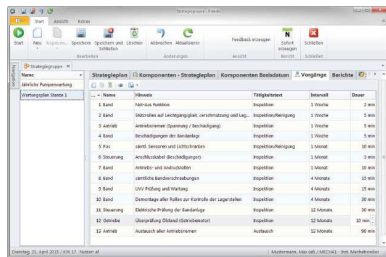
Strategieplan - Fenster

Start Ansicht Extras

Start Neu Kopieren Speichern Speichern und Schließen Löschen Abbrechen Aktualisieren Feedback einsenden Gehe zu Schließen

Bearbeiten Änderungen Ansicht Bericht Schließen

Strategiegruppe

Name

Jährliche Pumpenwartung

Wartungsplan Strecke 1

Strategieplan | Komponenten - Strategieplan | Komponenten Basisdaten | Vorgänge | Berichte

| Name | Hinweis | Tätigkeitsart | Intervall | Dauer |
|---|---|---|---|---|
| 1 Band | Not-Aus Funktion | Inspektion | 1 Woche | 5 min |
| 2 Band | Stützrollen auf Leichtgängigkeit, verschmutzung und Lag... | Inspektion/Reinigung | 1 Woche | 5 min |
| 3 Antrieb | Antriebsriemen (Spannung / Beschädigung) | Inspektion | 1 Woche | 5 min |
| 4 Band | Beschädigungen der Bandanlage | Inspektion | 1 Woche | 5 min |
| 5 Pos | samtl. Sensoren und Lichtschranken | Inspektion/Reinigung | 1 Monat | 10 min |
| 6 Steuerung | Anschlusskabel (Beschädigungen) | Inspektion | 1 Monat | 3 min |
| 7 Band | Antriebs- und Andruckrollen | Inspektion | 1 Monat | 10 min |
| 8 Band | sämtliche Bandverschraubungen | Inspektion | 4 Monate | 15 min |
| 9 Band | UVV Prüfung und Wartung | Inspektion | 4 Monate | 15 min |
| 10 Band | Demontage aller Rollen zur Kontrolle der Lagerstellen | Inspektion | 6 Monate | 20 min |
| 11 Steuerung | Elektrische Prüfung der Bandanlage | Inspektion | 12 Monate | 30 min |
| 12 Getriebe | Überprüfung Ölstand (Getriebeöl) | Inspektion | 12 Monate | 10 min |
| 13 Antrieb | Austausch aller Antriebsriemen | Austausch | 12 Monate | 90 min |

Dienstag, 21. April 2015 | KW 17 Fertig!

Mustermann, Max (alt) | MECCAS | Hst. Musikbrecher